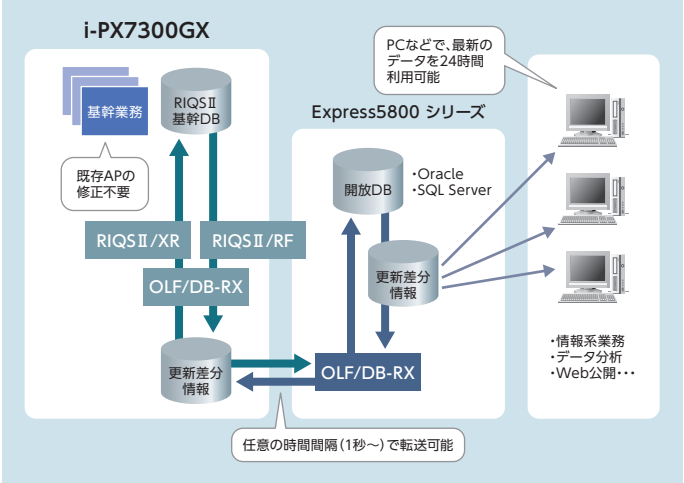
i-PX7300GX

基幹業務

RIQSⅡ
基幹DB

既存APの
修正不要

RIQSⅡ/XR

RIQSⅡ/RF

OLF/DB-RX

更新差分
情報

PCなどで、最新の
データを24時間
利用可能

Express5800 シリーズ

開放DB

・Oracle
・SQL Server

更新差分
情報

OLF/DB-RX

・情報系業務
・データ分析
・Web公開・・・

任意の時間間隔（1秒～）で転送可能